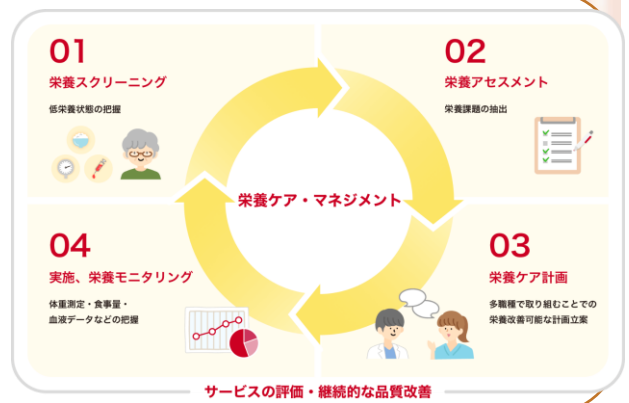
01
栄養スクリーニング
低栄養状態の把握

02
栄養アセスメント
栄養課題の抽出

栄養ケア・マネジメント

04
実施、栄養モニタリング
体重測定・食事量・血液データなどの把握

03
栄養ケア計画
多職種で取り組むことでの栄養改善可能な計画立案

サービスの評価・継続的な品質改善